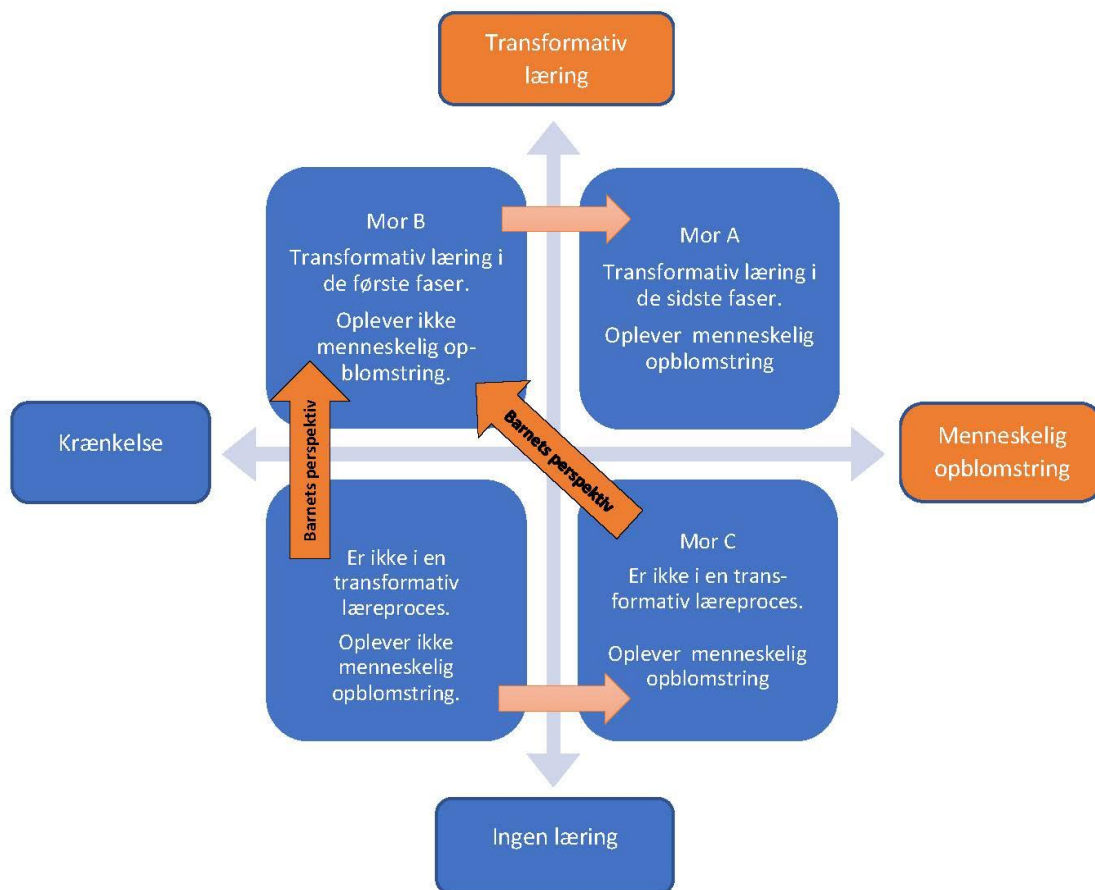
Transformativ læring

Mor B
Transformativ læring i de første faser.
Oplever ikke menneskelig opblomstring.

Mor A
Transformativ læring i de sidste faser.
Oplever menneskelig opblomstring

Krænkelse

Barnets perspektiv

Barnets perspektiv

Menneskelig opblomstring

Er ikke i en transformativ læreproces.
Oplever ikke menneskelig opblomstring.

Mor C
Er ikke i en transformativ læreproces.
Oplever menneskelig opblomstring

Ingen læring